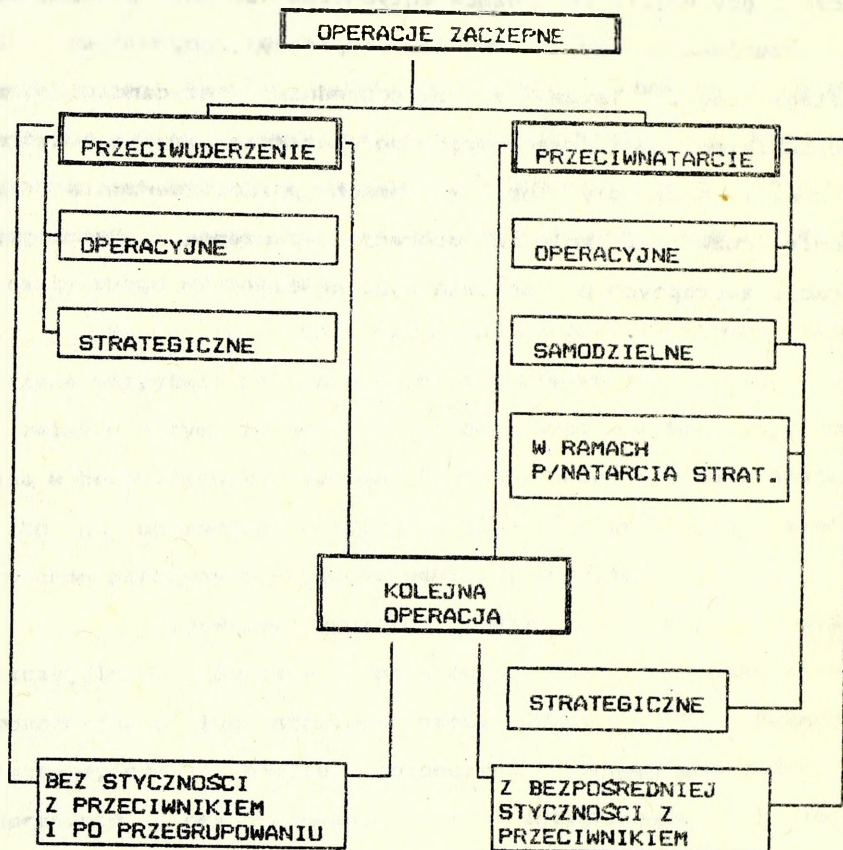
OPERACJE ZACZEPNE

PRZECIWUDERZENIE

OPERACYJNE

STRATEGICZNE

PRZECIWNATARCIE

OPERACYJNE

SAMODZIELNE

W RAMACH P/NATARCIA STRAT.

KOLEJNA OPERACJA

STRATEGICZNE

BEZ STYCZNOŚCI Z PRZECIWNIKIEM I PO PRZEGRUPOWANIU

Z BEZPOŚREDNIEJ STYCZNOŚCI Z PRZECIWNIKIEM